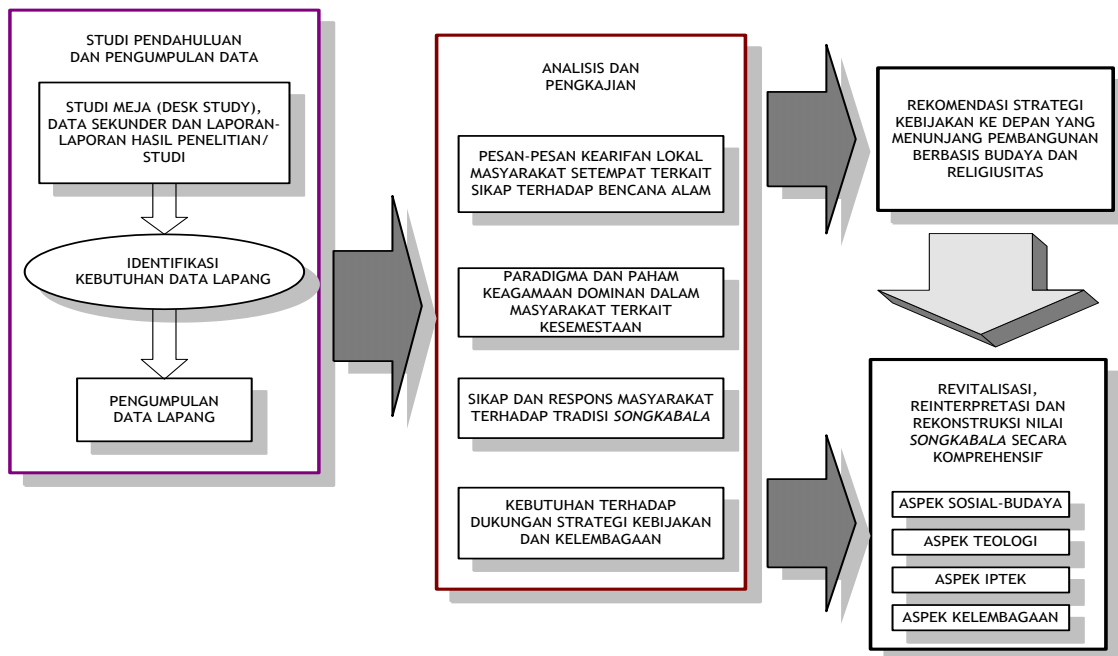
STUDI PENDAHULUAN DAN PENGUMPULAN DATA

STUDI MEJA (DESK STUDY), DATA SEKUNDER DAN LAPORAN-LAPORAN HASIL PENELITIAN/ STUDI

IDENTIFIKASI KEBUTUHAN DATA LAPANG

PENGUMPULAN DATA LAPANG

ANALISIS DAN PENGKAJIAN

PESAN-PESAN KEARIFAN LOKAL MASYARAKAT SETEMPAT TERKAIT SIKAP TERHADAP BENCANA ALAM

PARADIGMA DAN PAHAM KEAGAMAAN DOMINAN DALAM MASYARAKAT TERKAIT KESEMESTAAN

SIKAP DAN RESPONS MASYARAKAT TERHADAP TRADISI *SONGKABALA*

KEBUTUHAN TERHADAP DUKUNGAN STRATEGI KEBIJAKAN DAN KELEMBAGAAN

REKOMENDASI STRATEGI KEBIJAKAN KE DEPAN YANG MENUNJANG PEMBANGUNAN BERBASIS BUDAYA DAN RELIGIUSITAS

REVITALISASI, REINTERPRETASI DAN REKONSTRUKSI NILAI *SONGKABALA* SECARA KOMPREHENSIF

ASPEK SOSIAL-BUDAYA

ASPEK TEOLOGI

ASPEK IPTEK

ASPEK KELEMBAGAAN